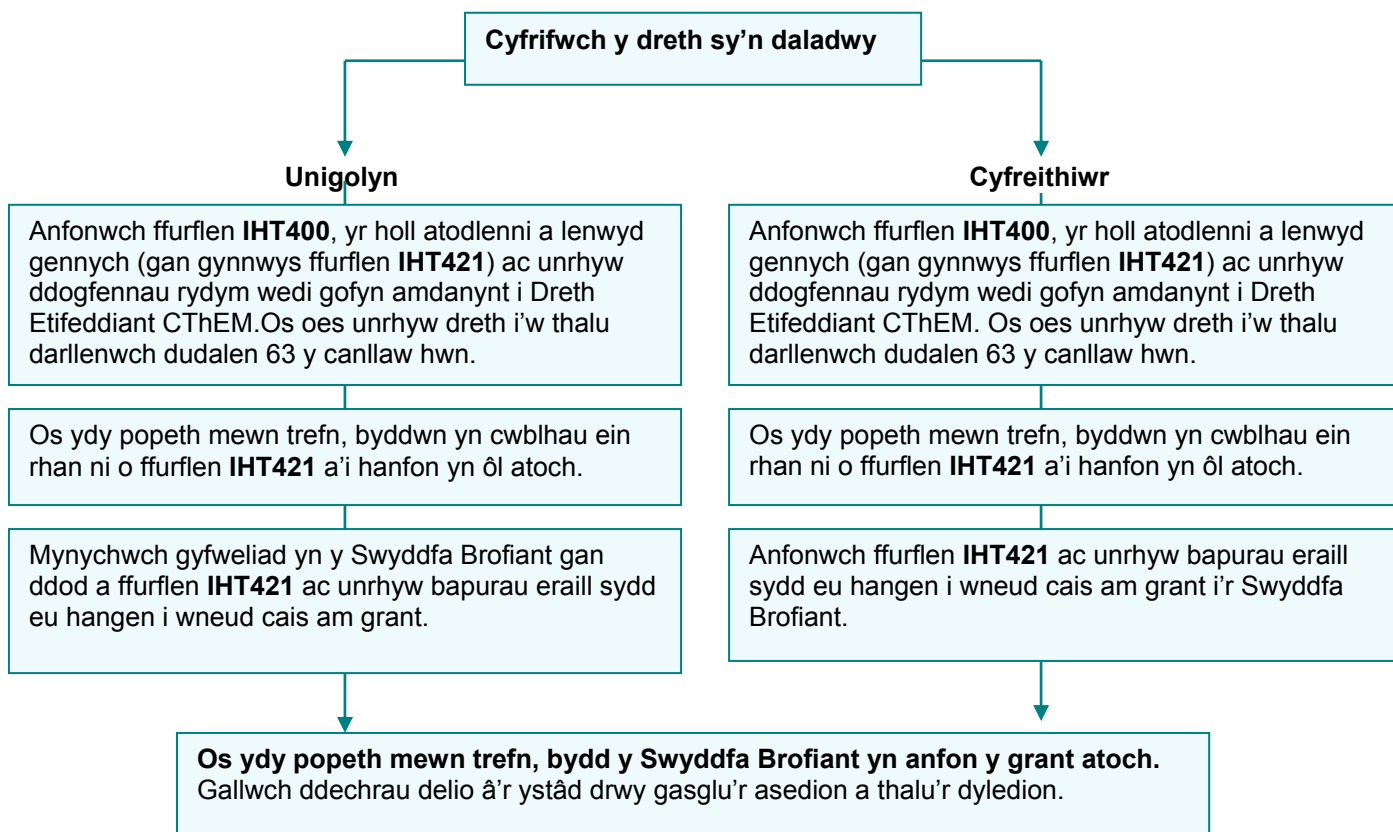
**Cyfrifwch y dreth sy'n daladwy**

**Unigolyn**

Anfonwch ffurflen **IHT400**, yr holl atodlenni a lenwyd gennych (gan gynnwys ffurflen **IHT421**) ac unrhyw ddogfennau rydym wedi gofyn amdanynt i Dreth Etifeddiant CThEM.Os oes unrhyw dreth i'w thalu darllenwch dudalen 63 y canllaw hwn.

Os ydy popeth mewn trefn, byddwn yn cwblhau ein rhan ni o ffurflen **IHT421** a'i hanfon yn ôl atoch.

Mynychwch gyfweliad yn y Swyddfa Brofiant gan ddod a ffurflen **IHT421** ac unrhyw bapurau eraill sydd eu hangen i wneud cais am grant.

**Cyfreithiwr**

Anfonwch ffurflen **IHT400**, yr holl atodlenni a lenwyd gennych (gan gynnwys ffurflen **IHT421**) ac unrhyw ddogfennau rydym wedi gofyn amdanynt i Dreth Etifeddiant CThEM. Os oes unrhyw dreth i'w thalu darllenwch dudalen 63 y canllaw hwn.

Os ydy popeth mewn trefn, byddwn yn cwblhau ein rhan ni o ffurflen **IHT421** a'i hanfon yn ôl atoch.

Anfonwch ffurflen **IHT421** ac unrhyw bapurau eraill sydd eu hangen i wneud cais am grant i'r Swyddfa Brofiant.

**Os ydy popeth mewn trefn, bydd y Swyddfa Brofiant yn anfon y grant atoch.** Gallwch ddechrau delio â'r ystâd drwy gasglu'r asedion a thalu'r dyledion.